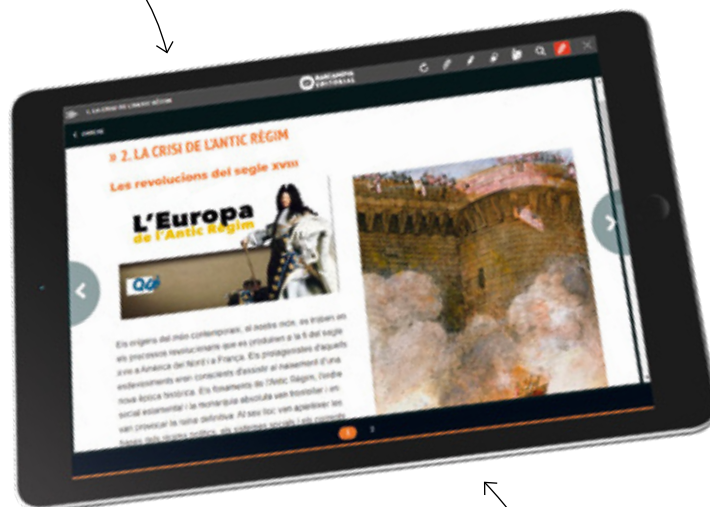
1. LA CRISI DE L'ANTIC RÈGIM

BARCANOVA EDITORIAL

< ENRERE

» 2. LA CRISI DE L'ANTIC RÈGIM

Les revolucions del segle XVIII

L'Europa de l'Antic Règim

Els orígens del món contemporani, al nostre inici, es troben en els processos revolucionaris que es produïren a la fi del segle XVIII a Amèrica del Nord i a França. Els protagonistes d'aquells esdeveniments eren conscients d'assistir al naixement d'una nova època històrica. Els fonaments de l'Antic Règim, l'ordre social estamental i la monarquia absoluta van trontollar i en van provocar la ruïna definitiva. Al seu lloc van aparèixer les bases dels ordres polítics, els sistemes socials i els corrents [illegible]

1 2